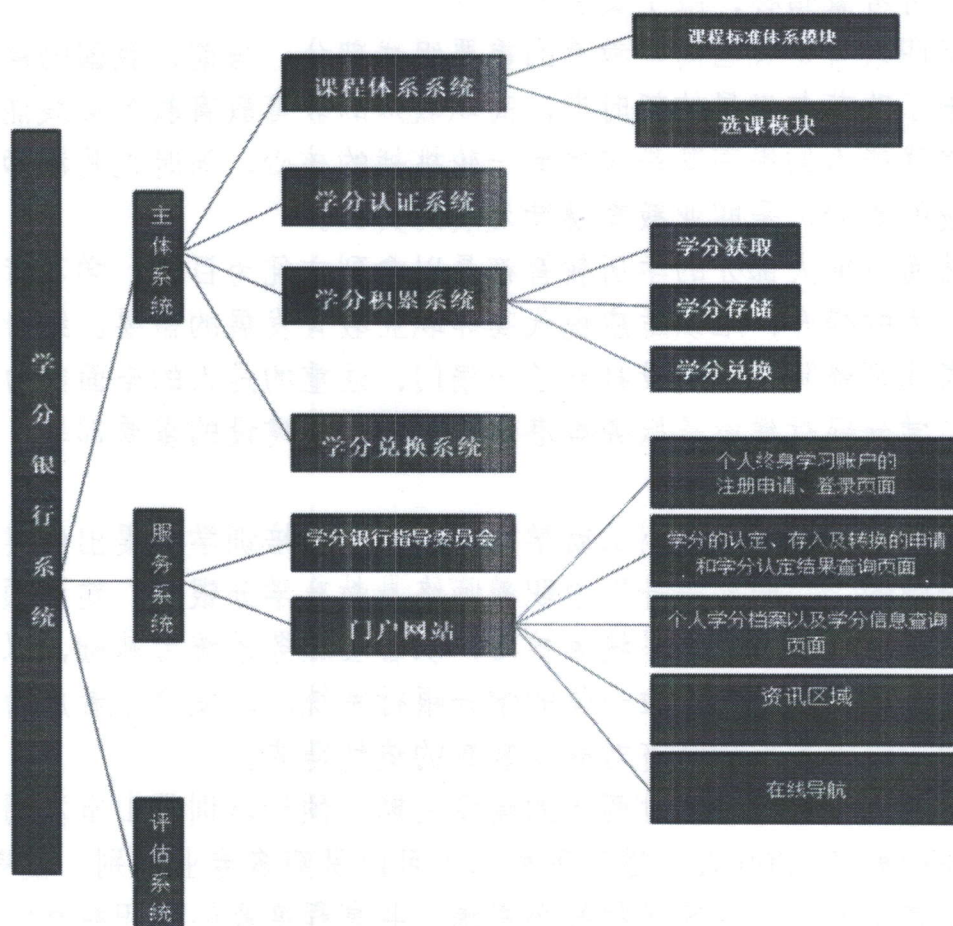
学分银行系统

主体系统

课程体系系统

课程标准体系模块

选课模块

学分认证系统

学分积累系统

学分获取

学分存储

学分兑换

学分兑换系统

服务系统

学分银行指导委员会

门户网站

个人终身学习账户的注册申请、登录页面

学分的认定、存入及转换的申请和学分认定结果查询页面

个人学分档案以及学分信息查询页面

资讯区域

在线导航

评估系统